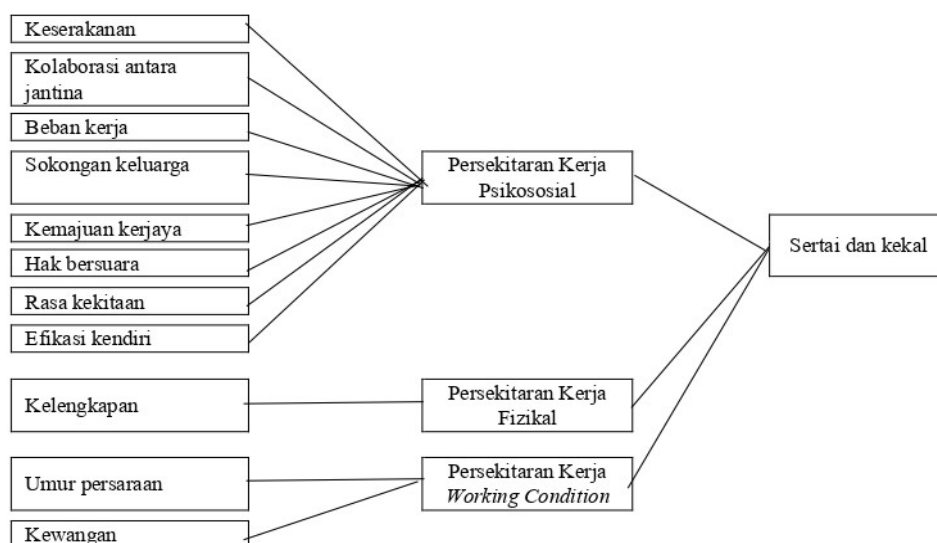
Keserakanan

Kolaborasi antara jantina

Beban kerja

Sokongan keluarga

Kemajuan kerjaya

Hak bersuara

Rasa kekitaan

Efikasi kendiri

Persekitaran Kerja Psikososial

Sertai dan kekal

Kelengkapan

Persekitaran Kerja Fizikal

Umur persaraan

Persekitaran Kerja *Working Condition*

Kewangan